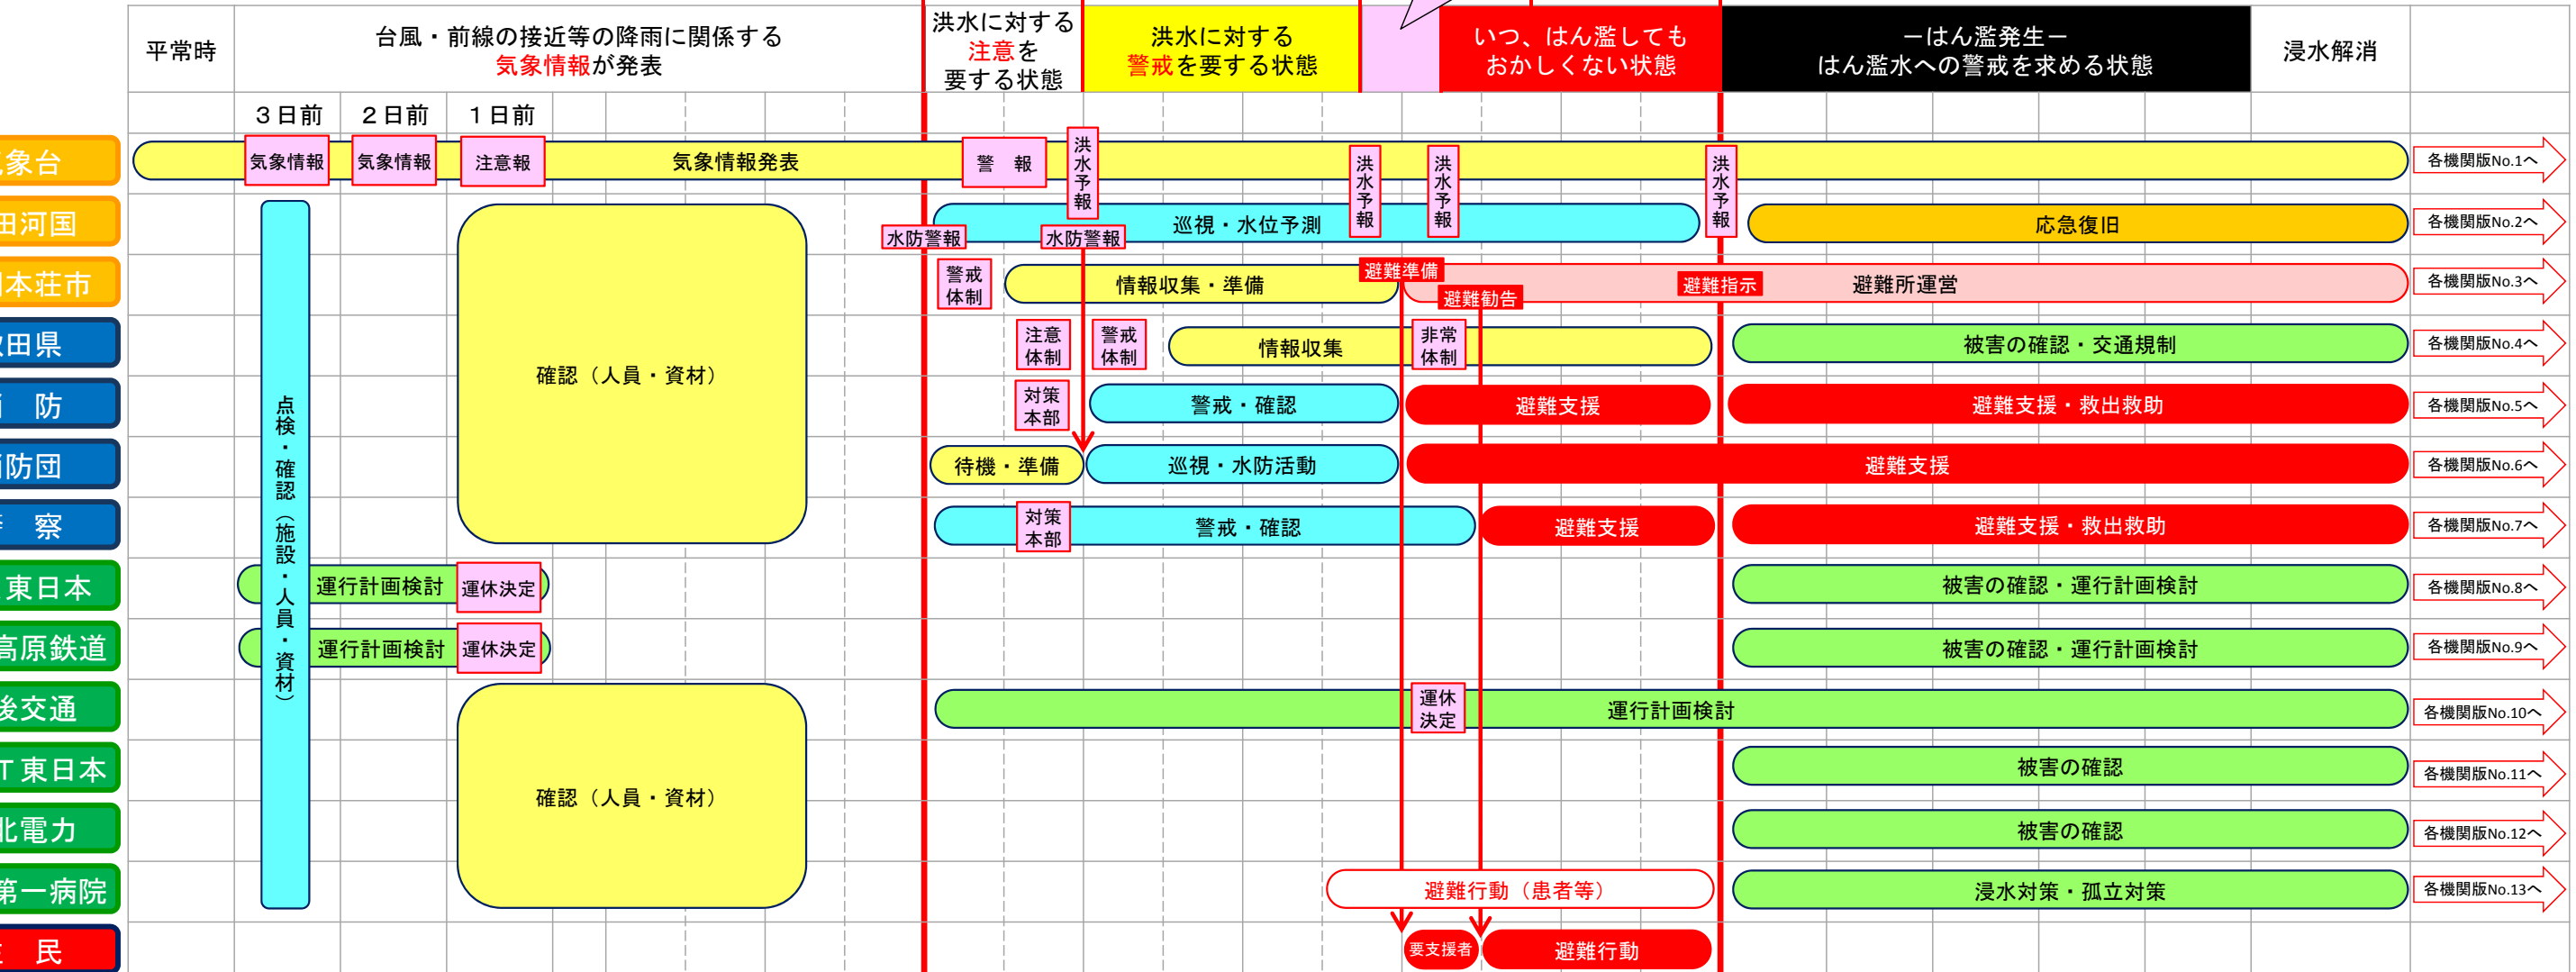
| | 平常時 | 台風・前線の接近等の降雨に関係する気象情報が発表 | 洪水に対する注意を要する状態 | 洪水に対する警戒を要する状態 | | いつ、はん濫してもおかしくない状態 | ーはん濫発生ー はん濫水への警戒を求める状態 | 浸水解消 |
|---|---|---|---|---|---|---|---|---|

３日前　２日前　１日前

象台
気象情報　気象情報　注意報　気象情報発表　警　報　洪水予報　洪水予報　洪水予報　洪水予報　各機関版No.1へ

田河国
点検・確認（施設・人員・資材）　水防警報　水防警報　巡視・水位予測　応急復旧　各機関版No.2へ

本荘市
確認（人員・資材）　警戒体制　情報収集・準備　避難準備　避難勧告　避難指示　避難所運営　各機関版No.3へ

田県
注意体制　警戒体制　情報収集　非常体制　被害の確認・交通規制　各機関版No.4へ

防
対策本部　警戒・確認　避難支援　避難支援・救出救助　各機関版No.5へ

防団
待機・準備　巡視・水防活動　避難支援　各機関版No.6へ

察
対策本部　警戒・確認　避難支援　避難支援・救出救助　各機関版No.7へ

東日本
運行計画検討　運休決定　被害の確認・運行計画検討　各機関版No.8へ

高原鉄道
運行計画検討　運休決定　被害の確認・運行計画検討　各機関版No.9へ

後交通
運休決定　運行計画検討　各機関版No.10へ

T東日本
確認（人員・資材）　被害の確認　各機関版No.11へ

北電力
被害の確認　各機関版No.12へ

第一病院
避難行動（患者等）　浸水対策・孤立対策　各機関版No.13へ

民
要支援者　避難行動